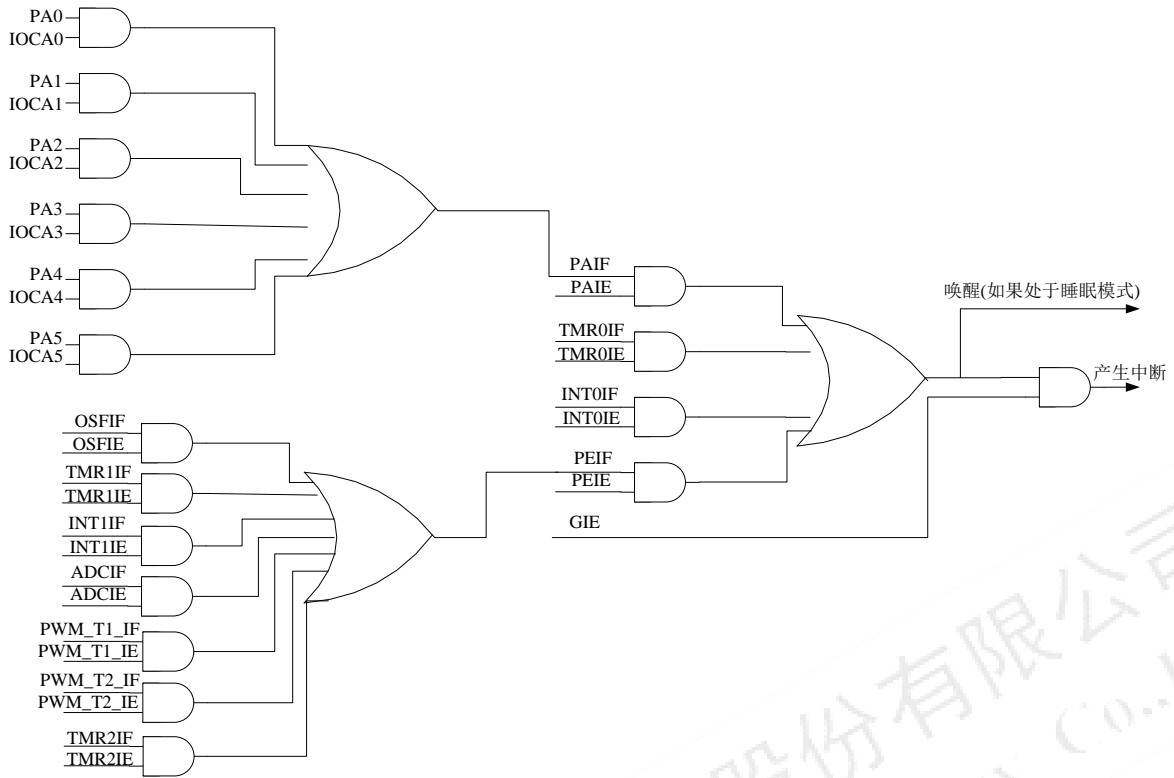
PA0
IOCA0
PA1
IOCA1
PA2
IOCA2
PA3
IOCA3
PA4
IOCA4
PA5
IOCA5

PAIF
PAIE
TMR0IF
TMR0IE
INT0IF
INT0IE
PEIF
PEIE
GIE

唤醒(如果处于睡眠模式)
产生中断

OSFIF
OSFIE
TMR1IF
TMR1IE
INT1IF
INT1IE
ADCIF
ADCIE
PWM_T1_IF
PWM_T1_IE
PWM_T2_IF
PWM_T2_IE
TMR2IF
TMR2IE

股份有限公司
Co.